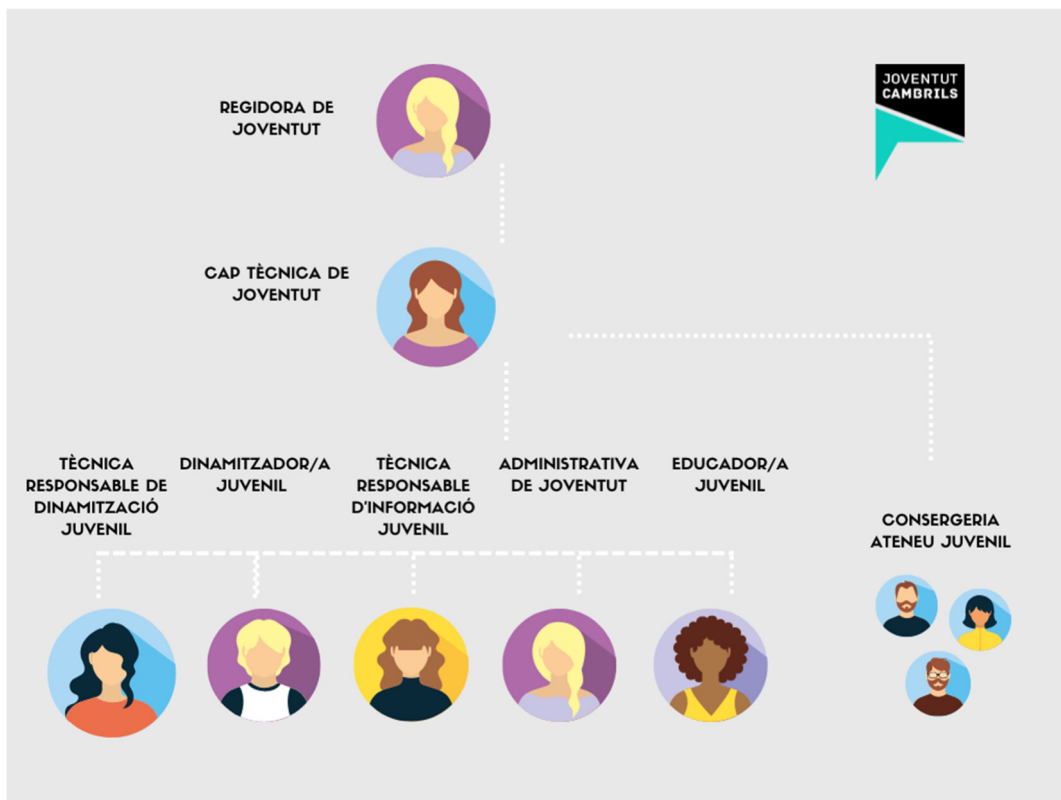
JOVENTUT CAMBRILS

REGIDORA DE JOVENTUT

CAP TÈCNICA DE JOVENTUT

TÈCNICA RESPONSABLE DE DINAMITZACIÓ JUVENIL

DINAMITZADOR/A JUVENIL

TÈCNICA RESPONSABLE D'INFORMACIÓ JUVENIL

ADMINISTRATIVA DE JOVENTUT

EDUCADOR/A JUVENIL

CONSERGERIA ATENEU JUVENIL